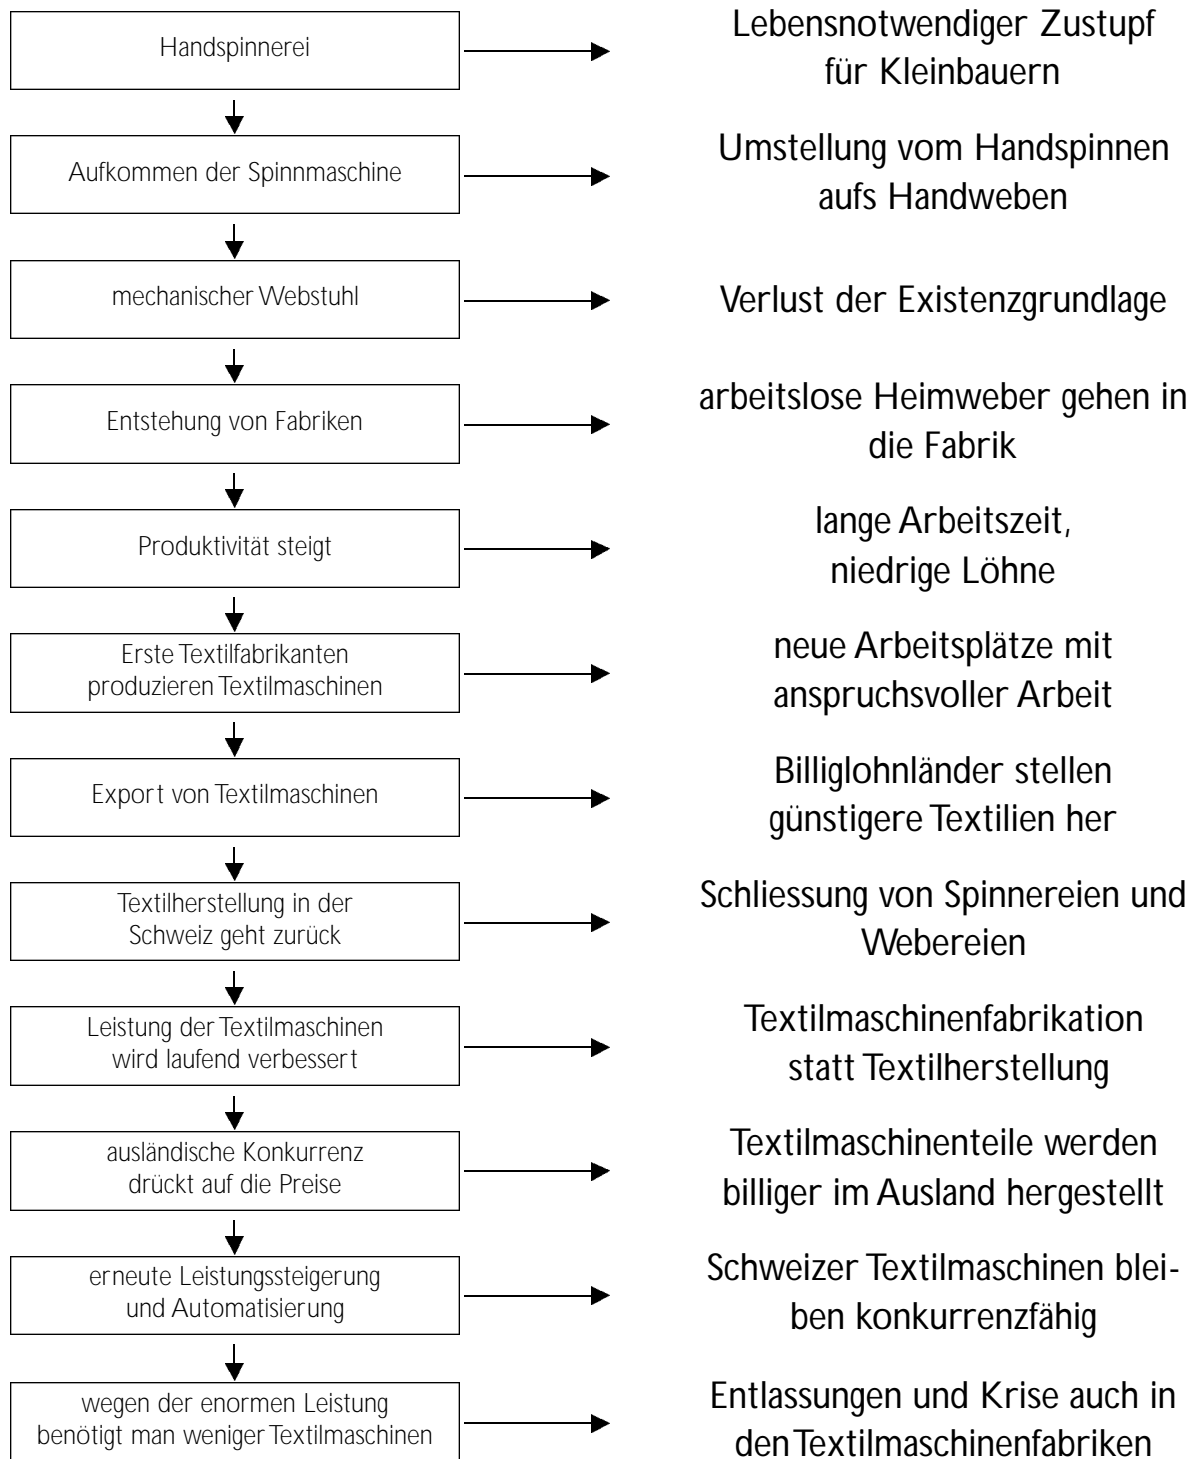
Handspinnerei

Lebensnotwendiger Zustupf für Kleinbauern

Aufkommen der Spinnmaschine

Umstellung vom Handspinnen aufs Handweben

mechanischer Webstuhl

Verlust der Existenzgrundlage

Entstehung von Fabriken

arbeitslose Heimweber gehen in die Fabrik

Produktivität steigt

lange Arbeitszeit, niedrige Löhne

Erste Textilfabrikanten produzieren Textilmaschinen

neue Arbeitsplätze mit anspruchsvoller Arbeit

Export von Textilmaschinen

Billiglohnländer stellen günstigere Textilien her

Textilherstellung in der Schweiz geht zurück

Schliessung von Spinnereien und Webereien

Leistung der Textilmaschinen wird laufend verbessert

Textilmaschinenfabrikation statt Textilherstellung

ausländische Konkurrenz drückt auf die Preise

Textilmaschinenteile werden billiger im Ausland hergestellt

erneute Leistungssteigerung und Automatisierung

Schweizer Textilmaschinen bleiben konkurrenzfähig

wegen der enormen Leistung benötigt man weniger Textilmaschinen

Entlassungen und Krise auch in den Textilmaschinenfabriken